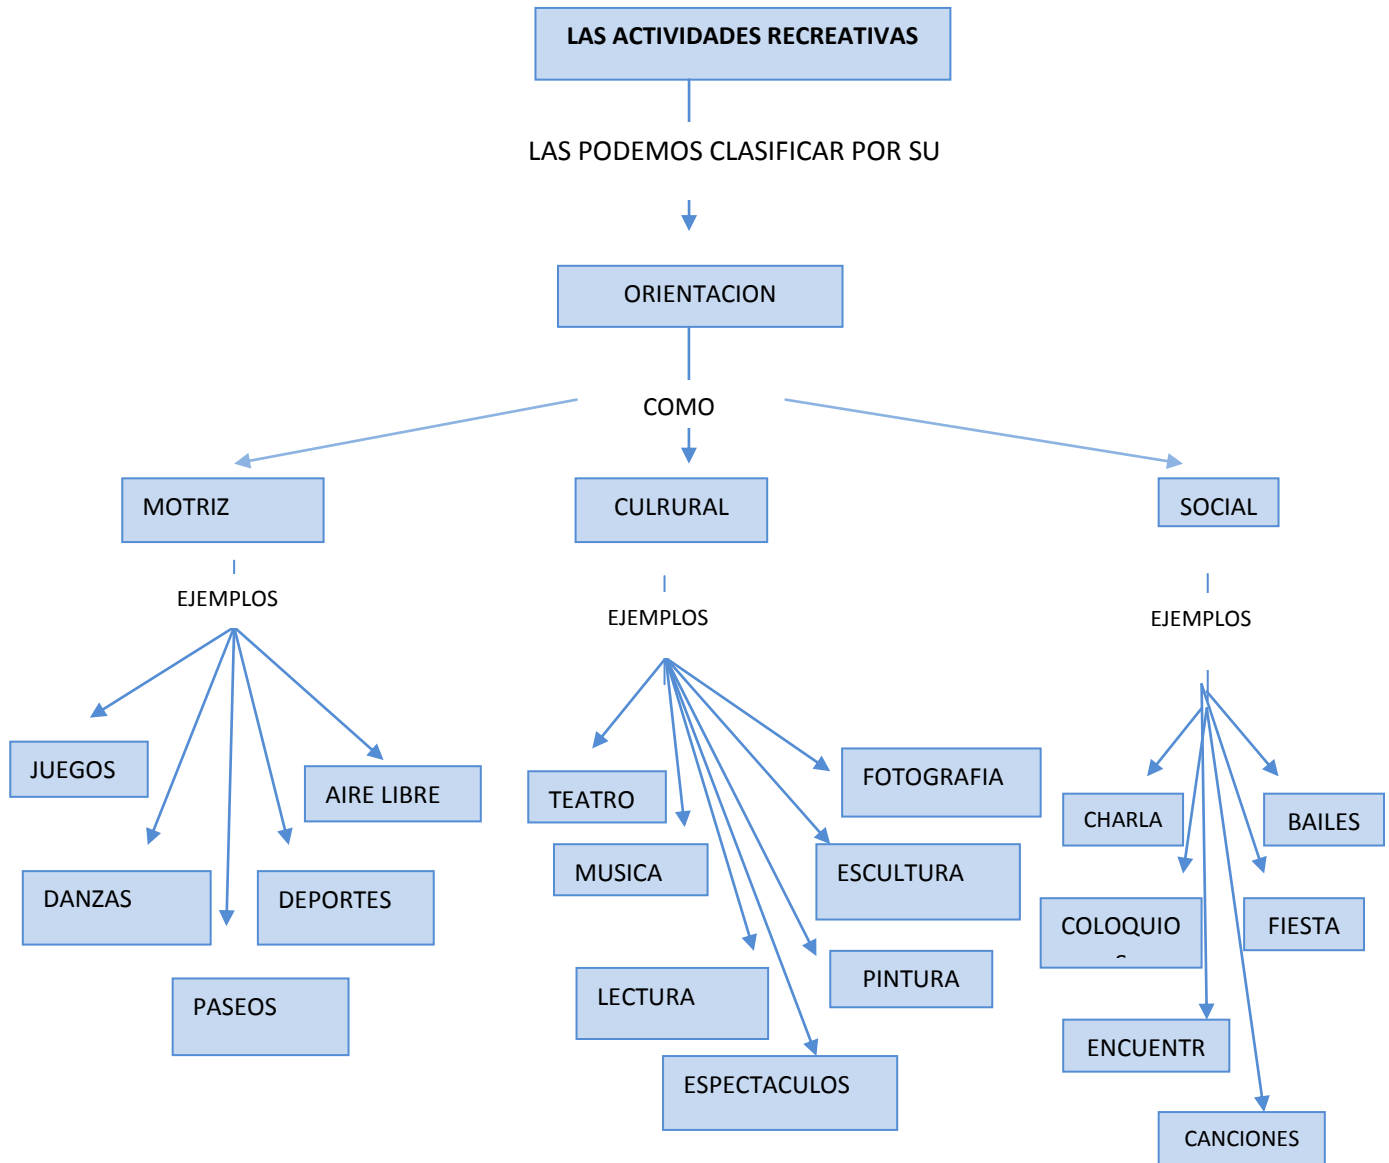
LAS ACTIVIDADES RECREATIVAS

LAS PODEMOS CLASIFICAR POR SU

ORIENTACION

COMO

MOTRIZ

CULRURAL

SOCIAL

EJEMPLOS

EJEMPLOS

EJEMPLOS

JUEGOS

AIRE LIBRE

DANZAS

DEPORTES

PASEOS

TEATRO

FOTOGRAFIA

MUSICA

ESCULTURA

PINTURA

LECTURA

ESPECTACULOS

CHARLA

BAILES

COLOQUIO

FIESTA

ENCUENTR

CANCIONES